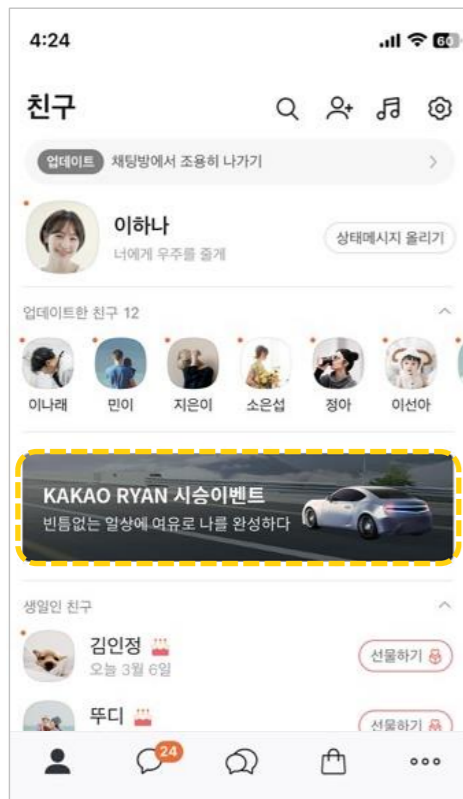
4:24
60

친구

업데이트 채팅방에서 조용히 나가기

이하나
너에게 우주를 줄게
상태메시지 올리기

업데이트한 친구 12

이나래
민이
지은이
소은섭
정아
이선아

KAKAO RYAN 시승이벤트
빈틈없는 일상에 여유로 나를 완성하다

생일인 친구

김인정
오늘 3월 6일
선물하기

뚜디
선물하기

24